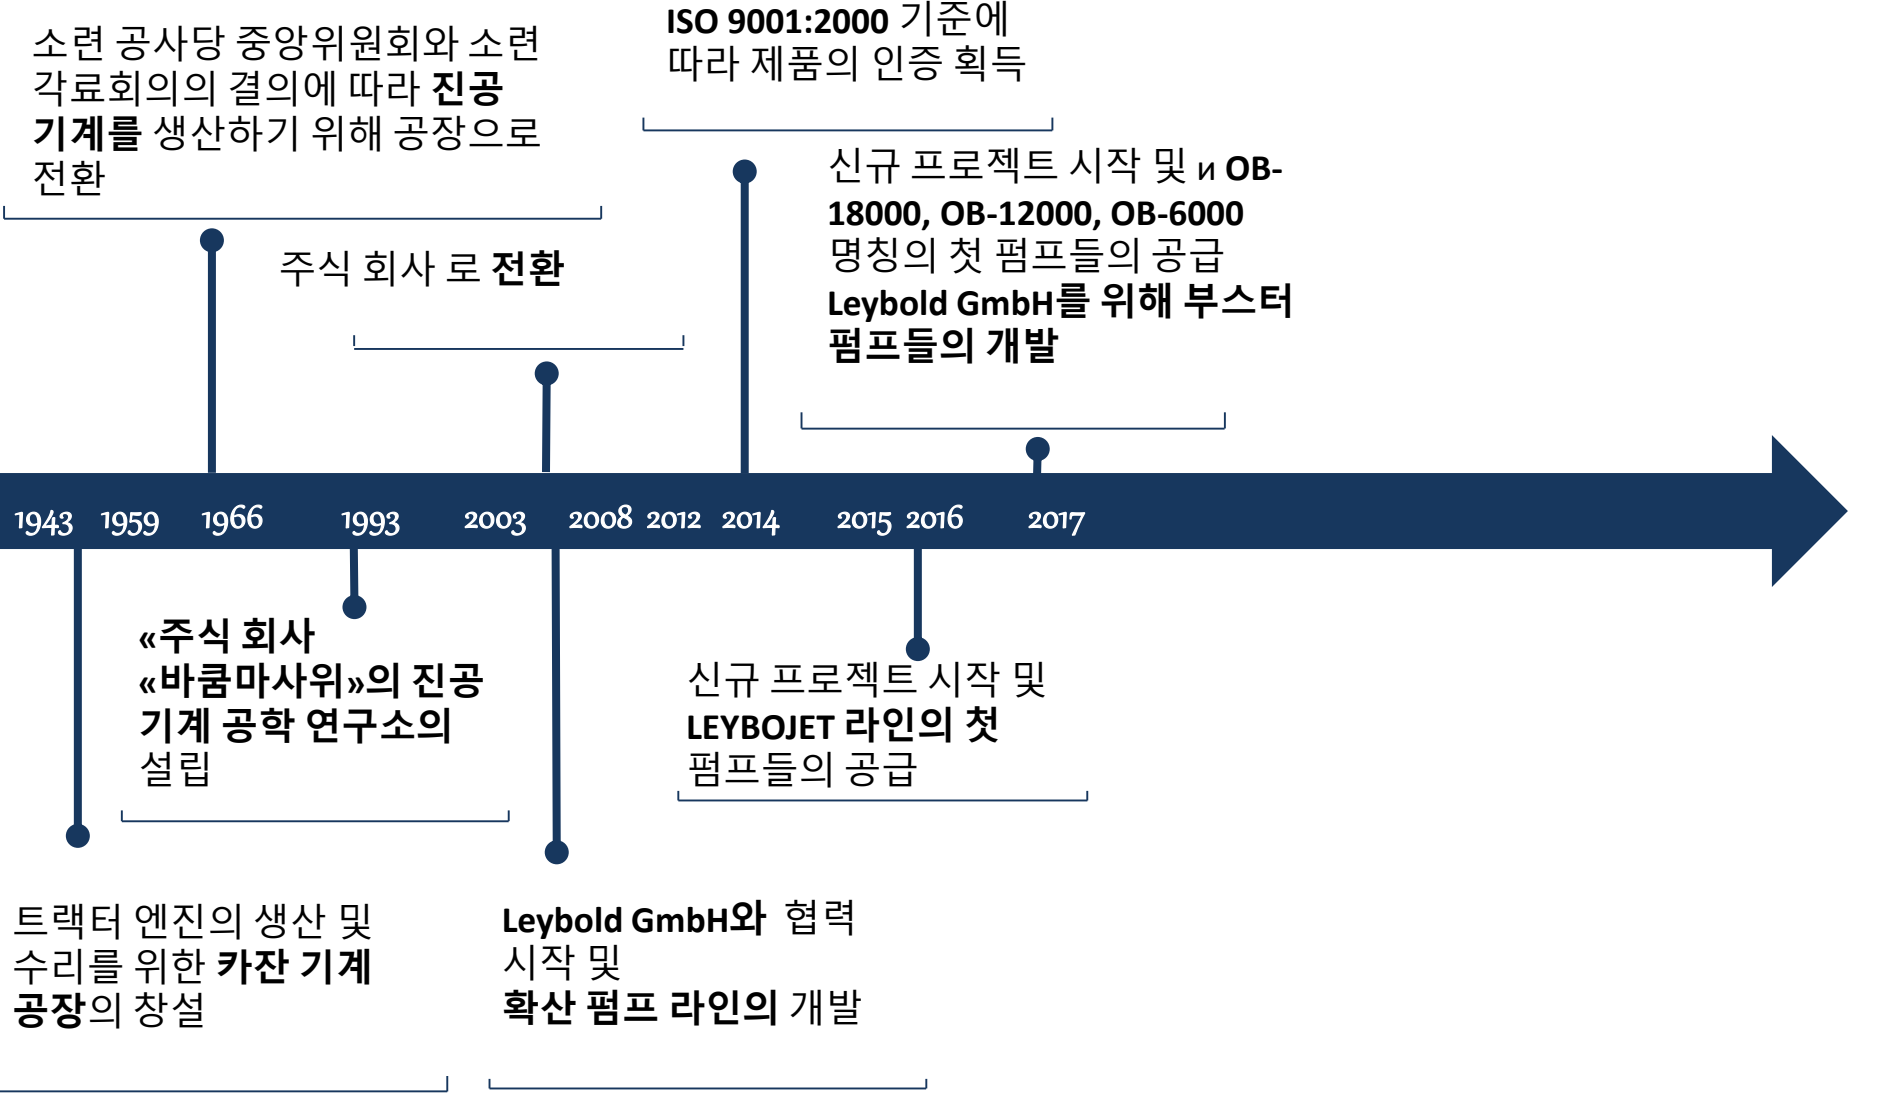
소련 공사당 중앙위원회와 소련 각료회의의 결의에 따라 **진공 기계를** 생산하기 위해 공장으로 전환

ISO 9001:2000 기준에 따라 제품의 인증 획득

주식 회사 로 **전환**

신규 프로젝트 시작 및 и OB-18000, OB-12000, OB-6000 명칭의 첫 펌프들의 공급 Leybold GmbH를 위해 부스터 펌프들의 개발

1943 1959 1966 1993 2003 2008 2012 2014 2015 2016 2017

«주식 회사 «바쿰마사위»의 진공 기계 공학 연구소의 설립

신규 프로젝트 시작 및 LEYBOJET 라인의 첫 펌프들의 공급

트랙터 엔진의 생산 및 수리를 위한 **카잔 기계 공장**의 창설

Leybold GmbH와 협력 시작 및 **확산 펌프 라인의** 개발